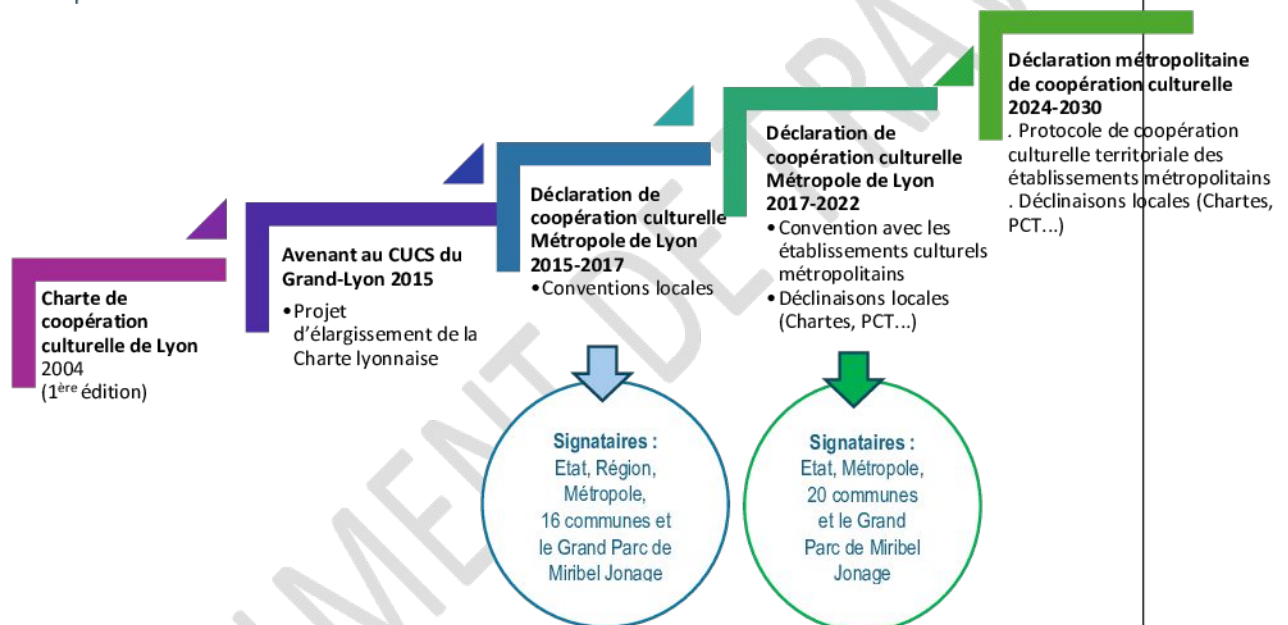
Charte de coopération culturelle de Lyon
2004
(1$^{ère}$ édition)

Avenant au CUCS du Grand-Lyon 2015
• Projet d'élargissement de la Charte lyonnaise

Déclaration de coopération culturelle Métropole de Lyon 2015-2017
• Conventions locales

Signataires :
Etat, Région, Métropole, 16 communes et le Grand Parc de Miribel Jonage

Déclaration de coopération culturelle Métropole de Lyon 2017-2022
• Convention avec les établissements culturels métropolitains
• Déclinaisons locales (Chartes, PCT...)

Signataires :
Etat, Métropole, 20 communes et le Grand Parc de Miribel Jonage

Déclaration métropolitaine de coopération culturelle 2024-2030
. Protocole de coopération culturelle territoriale des établissements métropolitains
. Déclinaisons locales (Chartes, PCT...)

DOCUMENT DE TRAVAIL